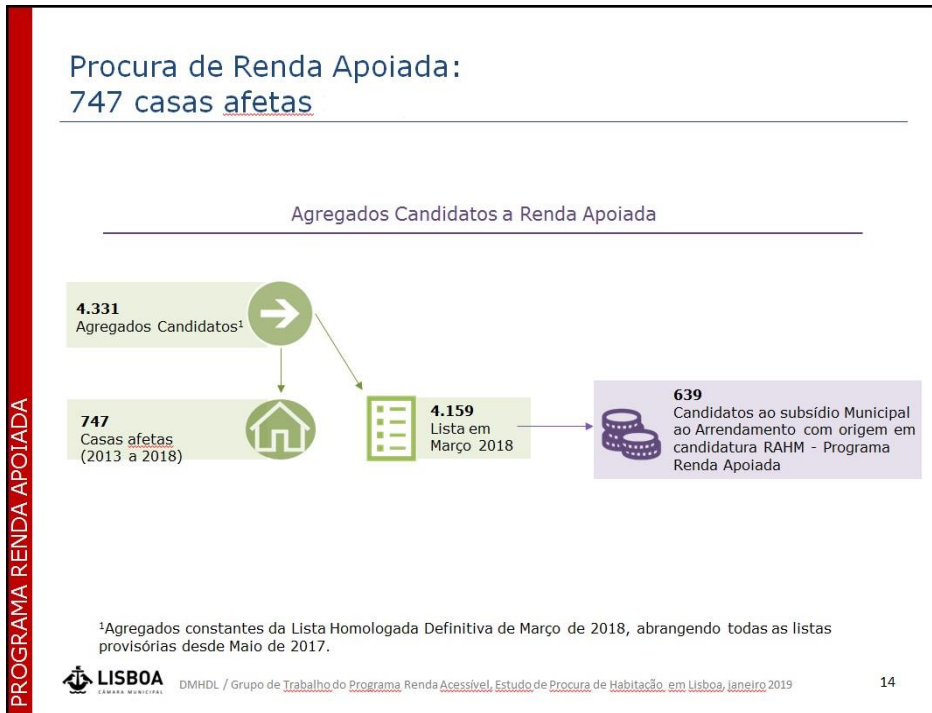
PROGRAMA RENDA APOIADA

Procura de Renda Apoiada:
747 casas afetas

Agregados Candidatos a Renda Apoiada

4.331
Agregados Candidatos¹

747
Casas afetas
(2013 a 2018)

4.159
Lista em
Março 2018

639
Candidatos ao subsídio Municipal ao Arrendamento com origem em candidatura RAHM - Programa Renda Apoiada

¹Agregados constantes da Lista Homologada Definitiva de Março de 2018, abrangendo todas as listas provisórias desde Maio de 2017.

LISBOA
CÂMARA MUNICIPAL

DMHDL / Grupo de Trabalho do Programa Renda Acessível, Estudo de Procura de Habitação em Lisboa, janeiro 2019

14